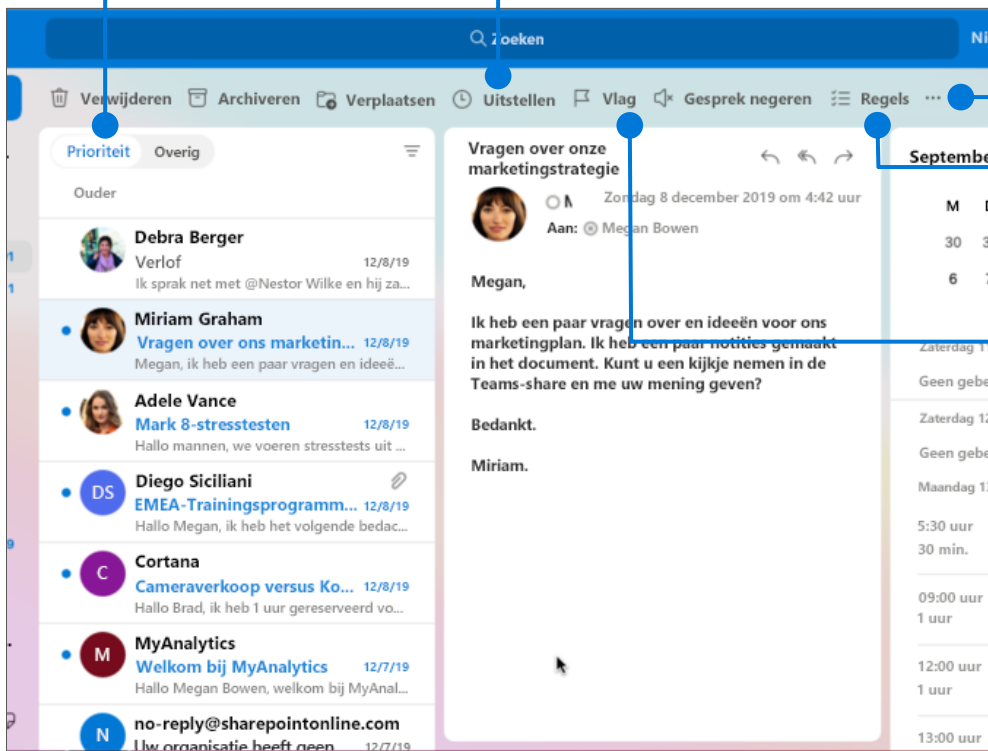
Zoeken

Ni

Verwijderen Archiveren Verplaatsen Uitstellen Vlag Gesprek negeren Regels ···

Prioriteit Overig

Ouder

Debra Berger
Verlof 12/8/19
Ik sprak net met @Nestor Wilke en hij za...

Miriam Graham
Vragen over ons marketin... 12/8/19
Megan, ik heb een paar vragen en ideeë...

Adele Vance
Mark 8-stresstesten 12/8/19
Hallo mannen, we voeren stresstests uit ...

DS Diego Siciliani
EMEA-Trainingsprogramm... 12/8/19
Hallo Megan, ik heb het volgende bedac...

C Cortana
Cameraverkoop versus Ko... 12/8/19
Hallo Brad, ik heb 1 uur gereserveerd vo...

M MyAnalytics
Welkom bij MyAnalytics 12/7/19
Hallo Megan Bowen, welkom bij MyAnal...

N no-reply@sharepointonline.com
Uw organisatie heeft geen 12/7/19

Vragen over onze marketingstrategie

M Zondag 8 december 2019 om 4:42 uur
Aan: Megan Bowen

Megan,

Ik heb een paar vragen over en ideeën voor ons marketingplan. Ik heb een paar notities gemaakt in het document. Kunt u een kijkje nemen in de Teams-share en me uw mening geven?

Bedankt.

Miriam.

Septembe

M D
30 3
6 7

Zaterdag 1
Geen gebe
Zaterdag 12
Geen gebe
Maandag 1
5:30 uur
30 min.
09:00 uur
1 uur
12:00 uur
1 uur
13:00 uur